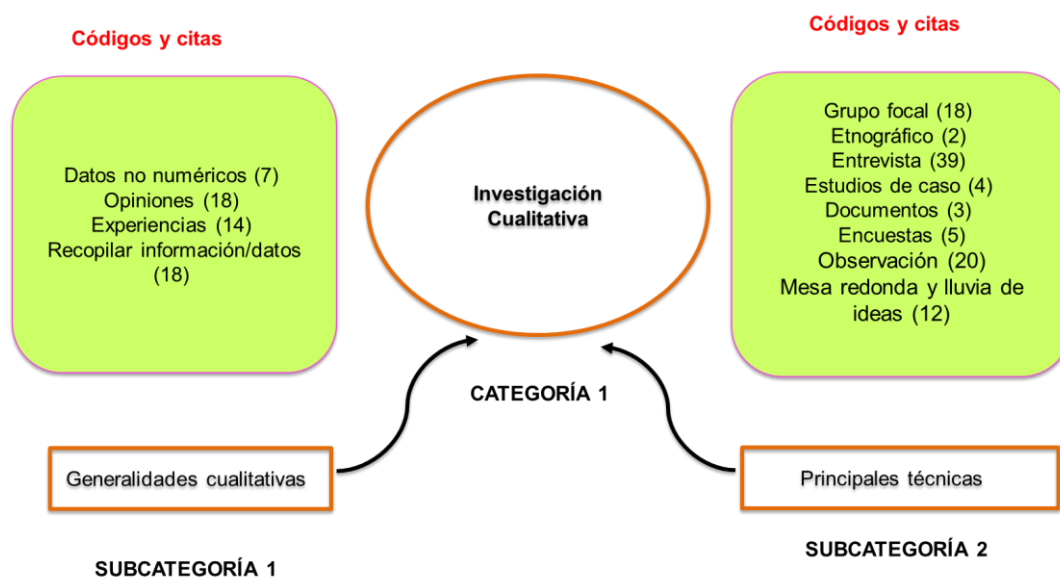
Códigos y citas

Datos no numéricos (7)
Opiniones (18)
Experiencias (14)
Recopilar información/datos (18)

Investigación Cualitativa

Códigos y citas

Grupo focal (18)
Etnográfico (2)
Entrevista (39)
Estudios de caso (4)
Documentos (3)
Encuestas (5)
Observación (20)
Mesa redonda y lluvia de ideas (12)

CATEGORÍA 1

Generalidades cualitativas

Principales técnicas

SUBCATEGORÍA 1

SUBCATEGORÍA 2